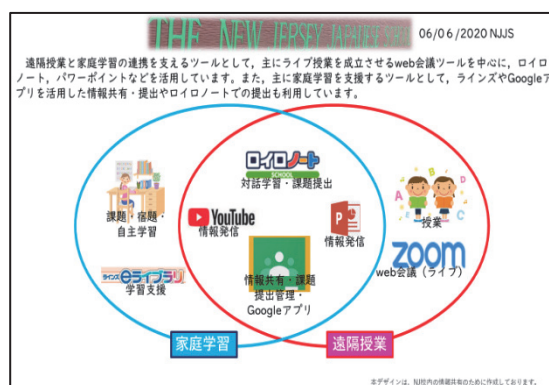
THE NEW JERSEY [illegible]

06/06/2020 NJJS

遠隔授業と家庭学習の連携を支えるツールとして、主にライブ授業を成立させるweb会議ツールを中心に、ロイロノート、パワーポイントなどを活用しています。また、主に家庭学習を支援するツールとして、ラインズやGoogleアプリを活用した情報共有・提出やロイロノートでの提出も利用しています。

ロイロノート SCHOOL
対話学習・課題提出

課題・宿題・自主学習

YouTube
情報発信

情報発信

授業

ZOOM
web会議（ライブ）

ラインズ eライブラリ
学習支援

情報共有・課題提出管理・Googleアプリ

家庭学習

遠隔授業

本デザインは、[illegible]